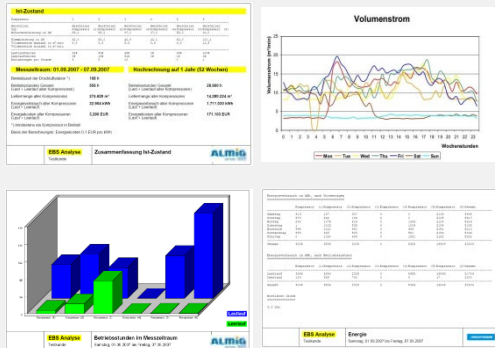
Ist-Zustand

Messzeitraum: 01.05.2007 - 07.05.2007

Hochrechnung auf 1 Jahr (52 Wochen)

Betriebszeit der Druckluftstation *) 168 h

Betriebsstunden Gesamt 8.736 h

Liefermenge aller Kompressoren 14.090.224 m³

Energieverbrauch aller Kompressoren 1.711.930 kWh

Energiekosten aller Kompressoren 171.193 EUR

EBS Analyse
Zusammenfassung Ist-Zustand
ALMiG

Volumenstrom

Volumenstrom (m³/min)

Wochenstunden

Mon Tue Wed Thu Fri Sat Sun

Lastlauf
Leerlauf

EBS Analyse
Betriebsstunden im Messzeitraum

EBS Analyse
Energie